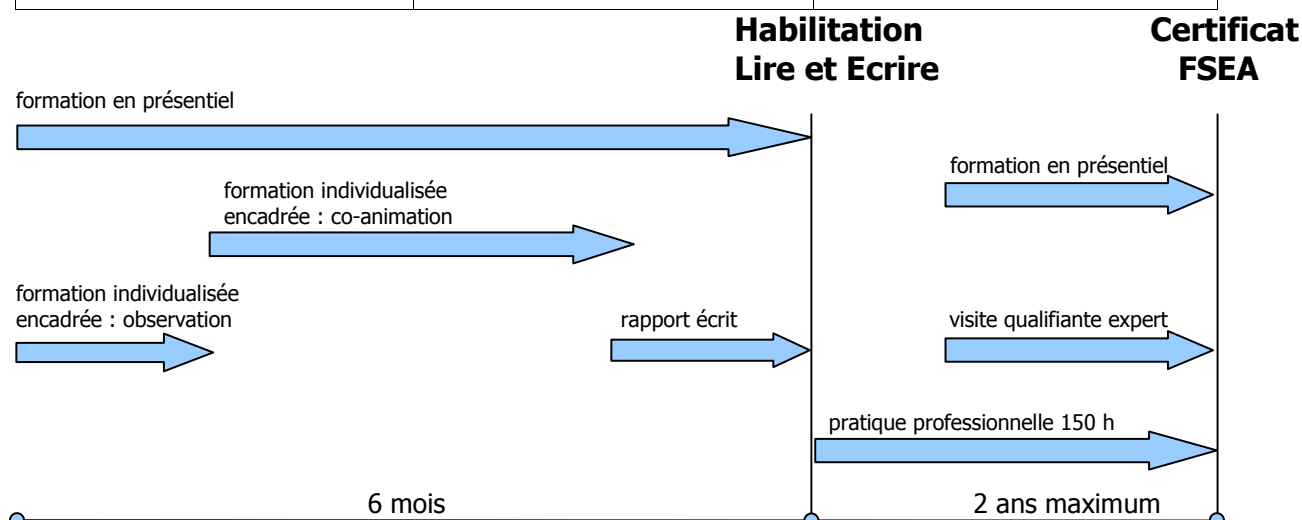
Habilitation Lire et Ecrire

Certificat FSEA

formation en présentiel

formation en présentiel

formation individualisée encadrée : co-animation

formation individualisée encadrée : observation

rapport écrit

visite qualifiante expert

pratique professionnelle 150 h

6 mois

2 ans maximum